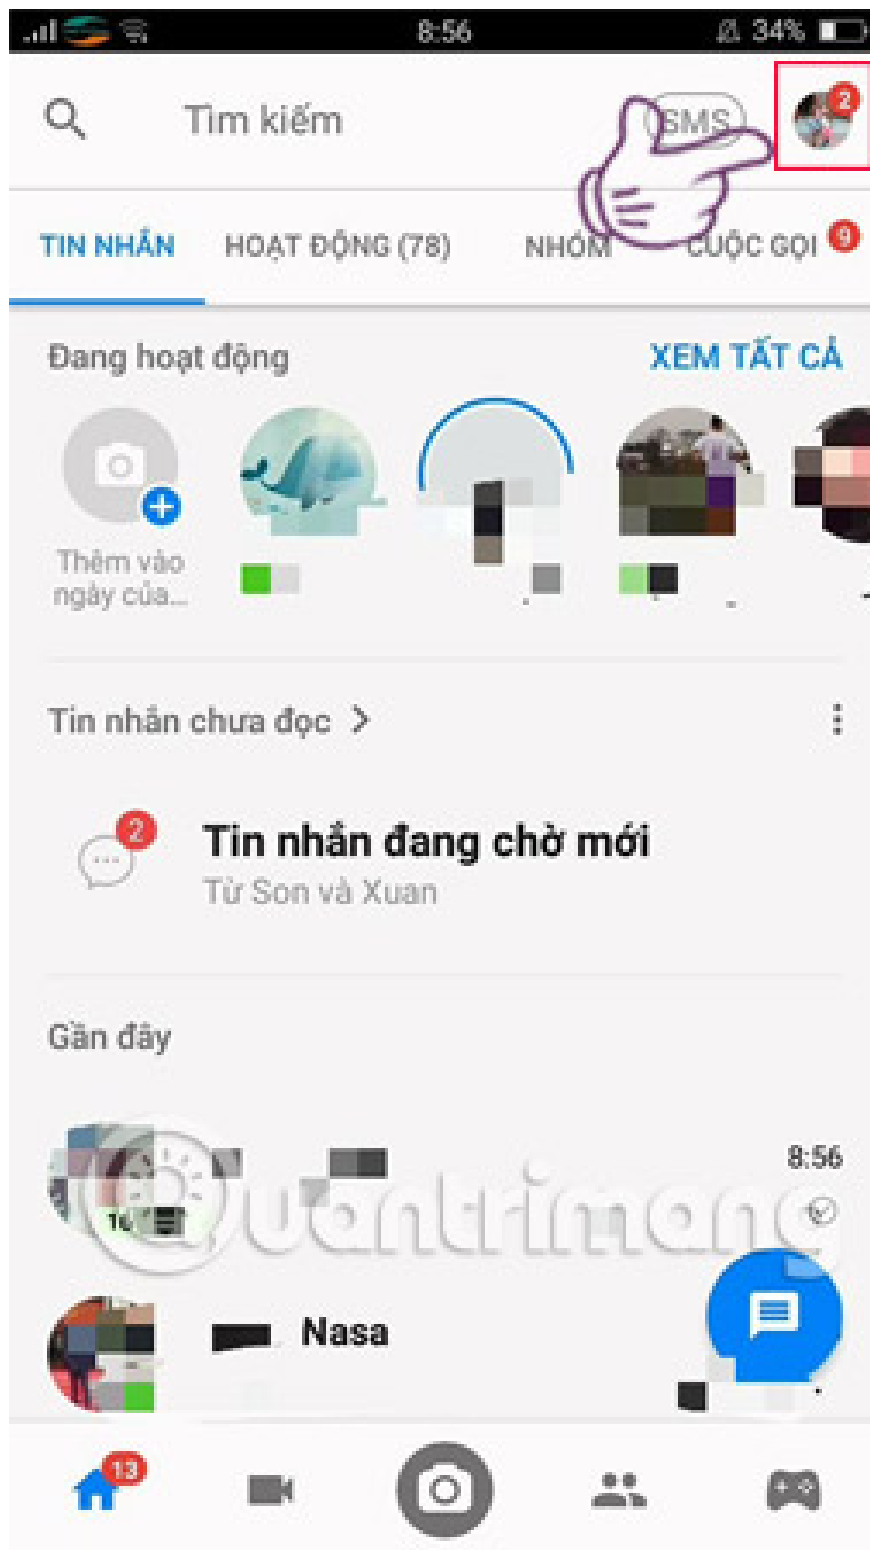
8:56 34%

Tìm kiếm SMS 2

TIN NHẮN HOẠT ĐỘNG (78) NHÓM CUỘC GỌI 9

Đang hoạt động XEM TẤT CẢ

Thêm vào ngày của...

Tin nhắn chưa đọc >

2 Tin nhắn đang chờ mới
Từ Son và Xuan

Gần đây

8:56

Nasa

Quantrimang

13